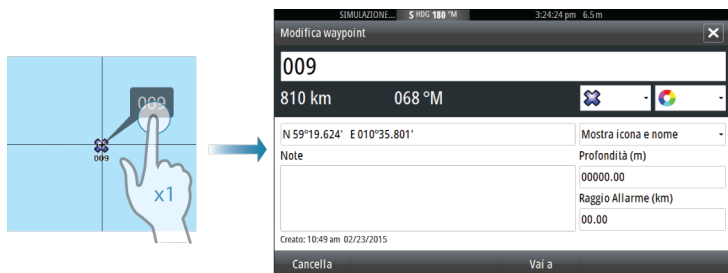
009

009

x1

SIMULAZIONE... 5 HDG 180 °M 3:24:24 pm 6.5 m

Modifica waypoint

009

810 km 068 °M

N 59°19.624' E 010°35.801'

Mostra icona e nome

Note

Profondità (m)

00000.00

Raggio Allarme (km)

00.00

Creato: 10:49 am 02/23/2015

Cancella

Vai a